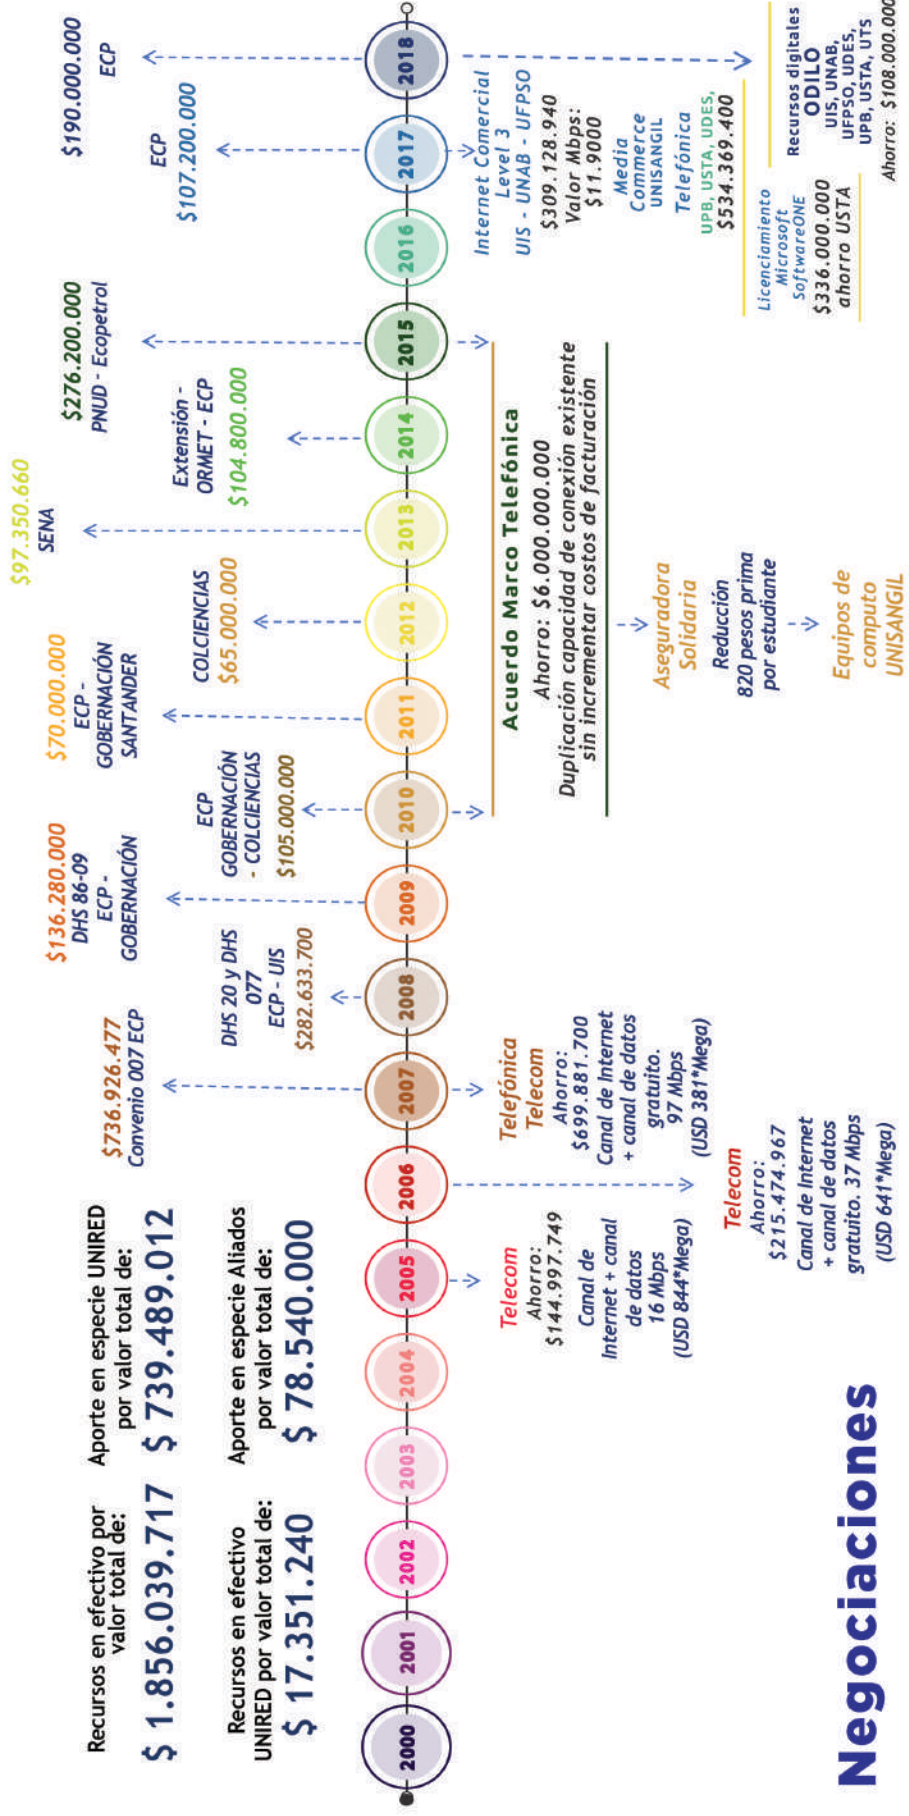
Negociaciones

Recursos en efectivo por valor total de:
$ 1.856.039.717

Aporte en especie UNIRED por valor total de:
$ 739.489.012

Recursos en efectivo UNIRED por valor total de:
$ 17.351.240

Aporte en especie Aliados por valor total de:
$ 78.540.000

2000
2001
2002
2003
2004
2005
2006
2007
2008
2009
2010
2011
2012
2013
2014
2015
2016
2017
2018

Telecom
Ahorro:
$144.997.749
Canal de Internet + canal de datos 16 Mbps
(USD 844*Mega)

Telecom
Ahorro:
$215.474.967
Canal de Internet + canal de datos gratuito. 37 Mbps
(USD 641*Mega)

$736.926.477
Convenio 007 ECP

Telefónica Telecom
Ahorro:
$699.881.700
Canal de Internet + canal de datos gratuito.
97 Mbps
(USD 381*Mega)

DHS 20 y DHS 077
ECP - UIS
$282.633.700

$136.280.000
DHS 86-09
ECP - GOBERNACIÓN

ECP
GOBERNACIÓN - COLCIENCIAS
$105.000.000

$70.000.000
ECP - GOBERNACIÓN SANTANDER

COLCIENCIAS
$65.000.000

$97.350.660
SENA

Extensión - ORMET - ECP
$104.800.000

$276.200.000
PNUD - Ecopetrol

Acuerdo Marco Telefónica
Ahorro: $6.000.000.000
Duplicación capacidad de conexión existente sin incrementar costos de facturación

Aseguradora Solidaria
Reducción 820 pesos prima por estudiante

Equipos de computo UNISANGIL

ECP
$107.200.000

$190.000.000
ECP

Internet Comercial Level 3
UIS - UNAB - UFPSO
$309.128.940
Valor Mbps:
$11.9000

Media Commerce
UNISANGIL

Telefónica
UPB, USTA, UDES,
$534.369.400

Licenciamiento Microsoft SoftwareONE
$336.000.000
ahorro USTA

Recursos digitales
ODILO
UIS, UNAB, UFPSO, UDES, UPB, USTA, UTS
Ahorro: $108.000.000